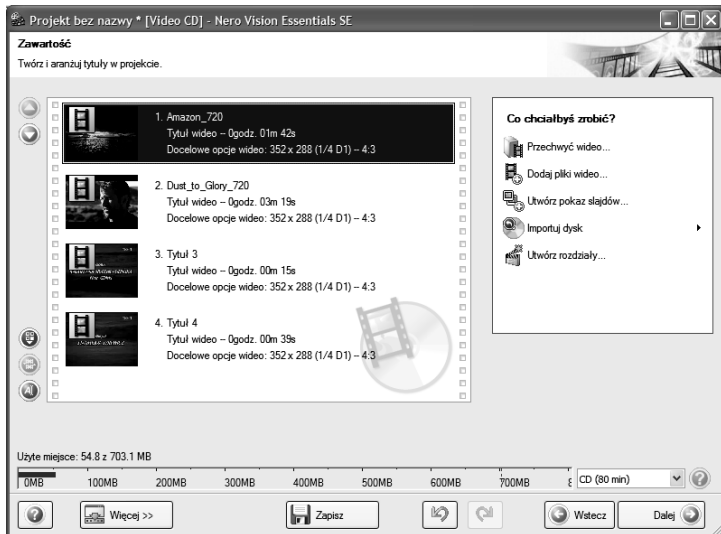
Projekt bez nazwy * [Video CD] - Nero Vision Essentials SE

Zawartość
Twórz i aranżuj tytuły w projekcie.

1. Amazon_720
Tytuł wideo -- 0godz. 01m 42s
Docelowe opcje wideo: 352 x 288 (1/4 D1) -- 4:3

2. Dust_to_Glory_720
Tytuł wideo -- 0godz. 03m 19s
Docelowe opcje wideo: 352 x 288 (1/4 D1) -- 4:3

3. Tytuł 3
Tytuł wideo -- 0godz. 00m 15s
Docelowe opcje wideo: 352 x 288 (1/4 D1) -- 4:3

4. Tytuł 4
Tytuł wideo -- 0godz. 00m 39s
Docelowe opcje wideo: 352 x 288 (1/4 D1) -- 4:3

Co chciałbyś zrobić?
Przechwyć wideo...
Dodaj pliki wideo...
Utwórz pokaz slajdów...
Importuj dysk
Utwórz rozdziały...

Użyte miejsce: 54.8 z 703.1 MB

0MB 100MB 200MB 300MB 400MB 500MB 600MB 700MB

CD (80 min)

Więcej >>
Zapisz
Wstecz
Dalej